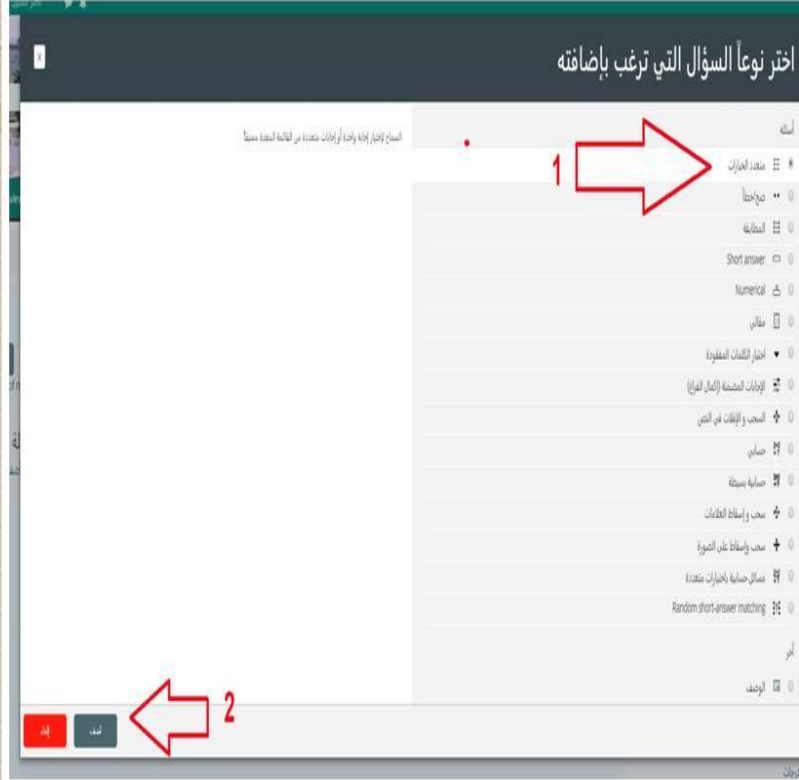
اختر نوعاً السؤال التي ترغب بإضافته

أسئلة

متعدد الخيارات

صح/خطأ

المطابقة

Short answer

Numerical

مقالي

اختيار الكلمات المفقودة

الإجابات المضمنة (إكمال الفراغ)

السحب و الإفلات في النص

حسابي

حسابية بسيطة

سحب وإسقاط العلامات

سحب وإسقاط على الصورة

مسائل حسابية باختيارات متعددة

Random short-answer matching

أخر

الوصف

السماح لإختيار إجابة واحدة أو إجابات متعددة من القائمة المعدة مسبقاً

1

2

أضف

إلغاء